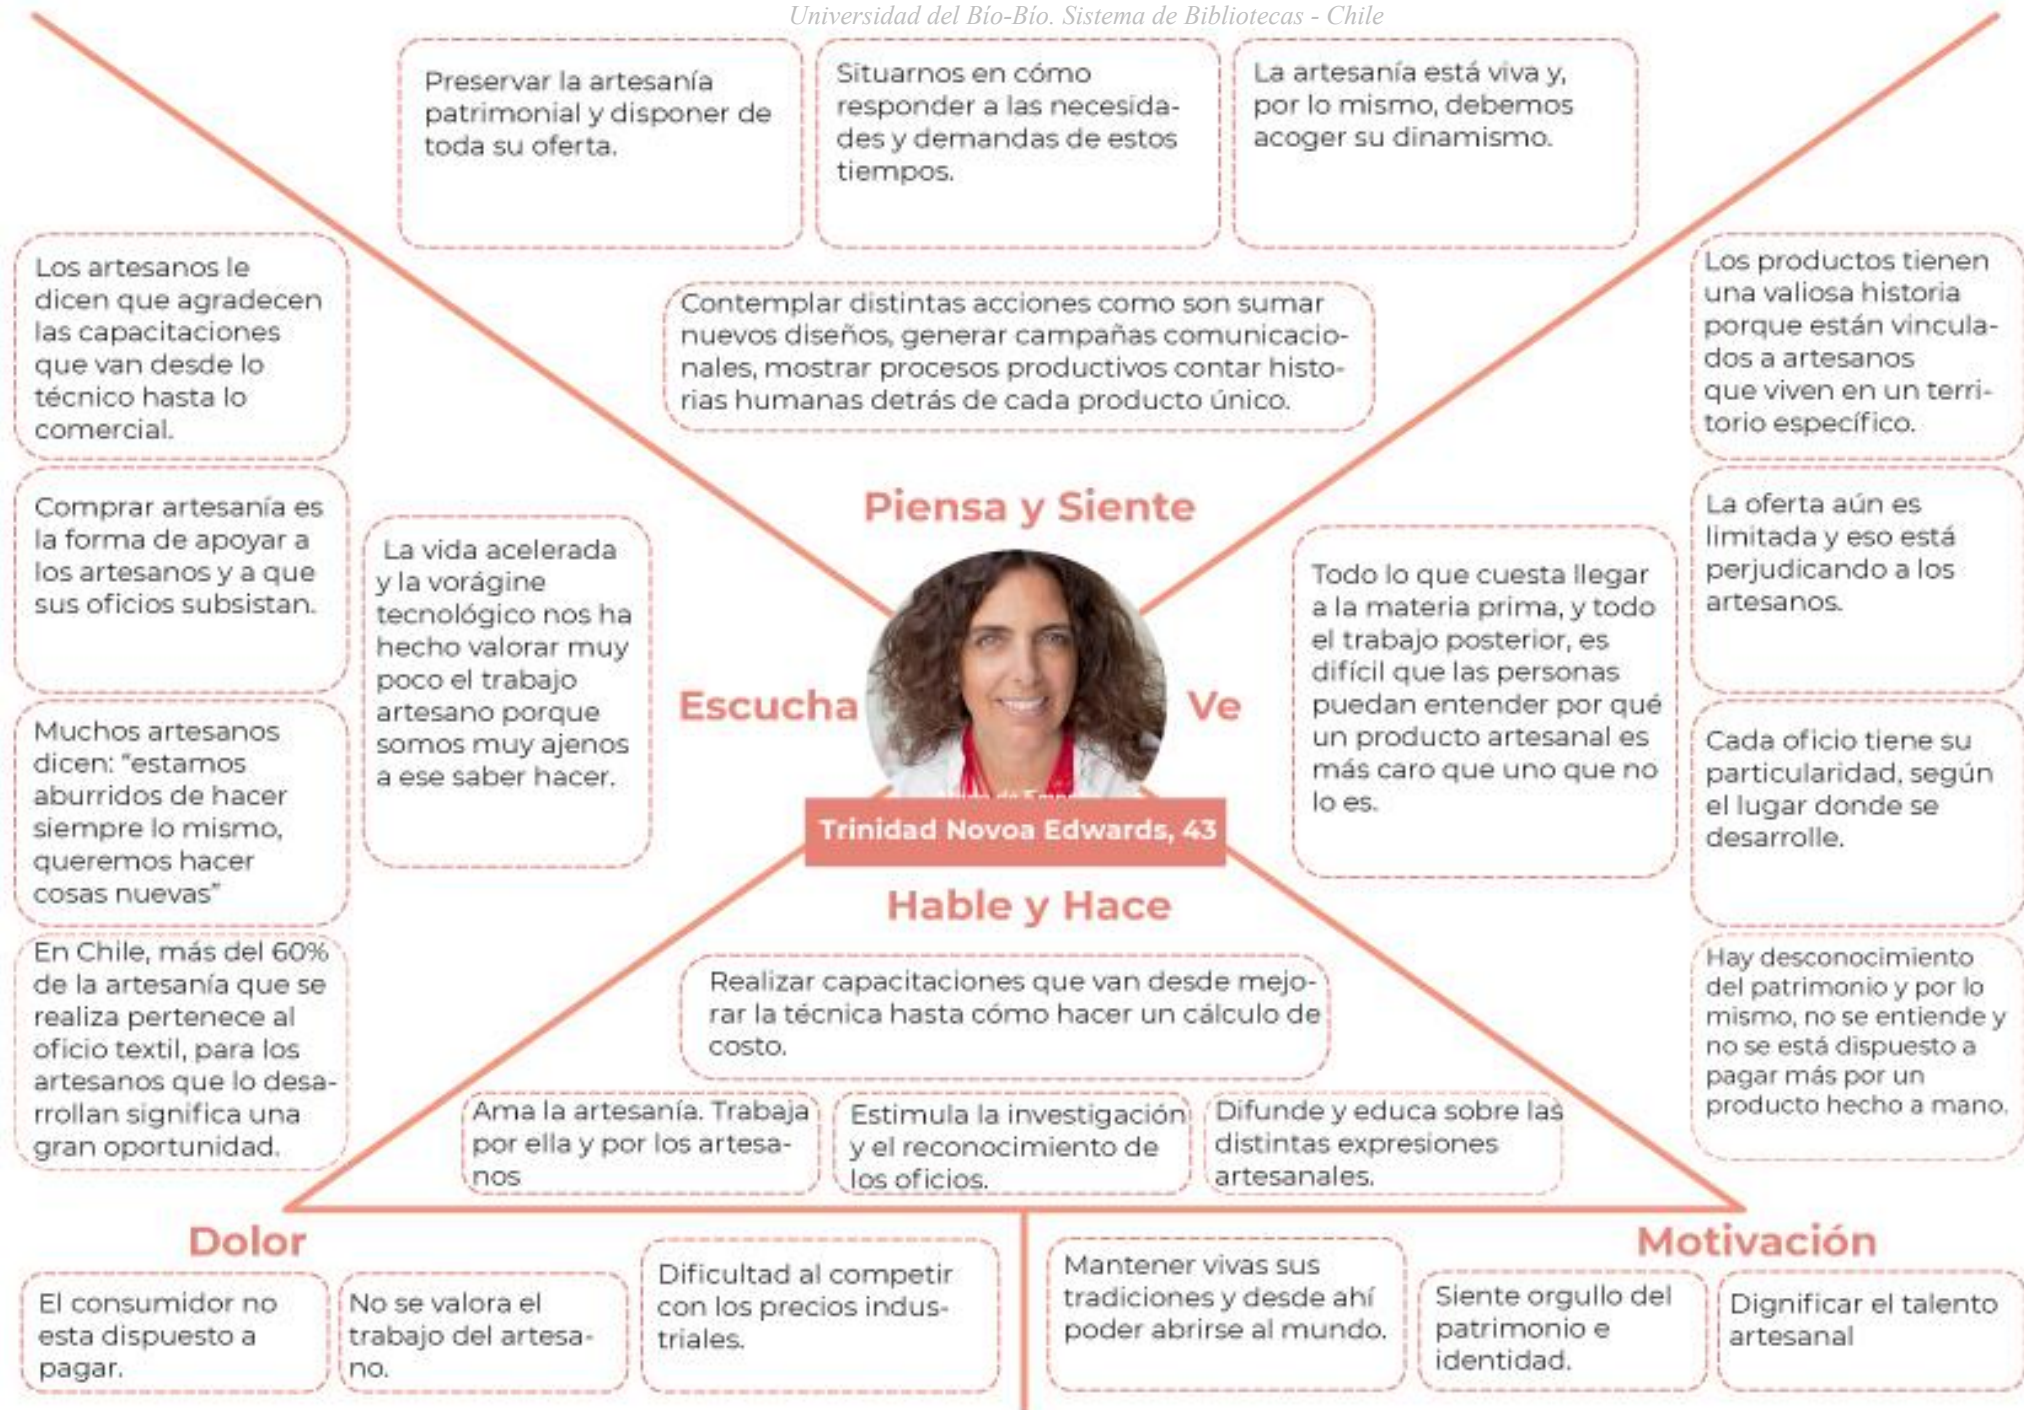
Universidad del Bío-Bío. Sistema de Bibliotecas - Chile

Preservar la artesanía patrimonial y disponer de toda su oferta.

Situarnos en cómo responder a las necesidades y demandas de estos tiempos.

La artesanía está viva y, por lo mismo, debemos acoger su dinamismo.

Los artesanos le dicen que agradecen las capacitaciones que van desde lo técnico hasta lo comercial.

Contemplar distintas acciones como son sumar nuevos diseños, generar campañas comunicacionales, mostrar procesos productivos contar historias humanas detrás de cada producto único.

Los productos tienen una valiosa historia porque están vinculados a artesanos que viven en un territorio específico.

Piensa y Siente

Comprar artesanía es la forma de apoyar a los artesanos y a que sus oficios subsistan.

La vida acelerada y la vorágine tecnológico nos ha hecho valorar muy poco el trabajo artesano porque somos muy ajenos a ese saber hacer.

Escucha

Ve

Todo lo que cuesta llegar a la materia prima, y todo el trabajo posterior, es difícil que las personas puedan entender por qué un producto artesanal es más caro que uno que no lo es.

La oferta aún es limitada y eso está perjudicando a los artesanos.

Cada oficio tiene su particularidad, según el lugar donde se desarrolle.

Muchos artesanos dicen: "estamos aburridos de hacer siempre lo mismo, queremos hacer cosas nuevas"

Trinidad Novoa Edwards, 43

Hable y Hace

En Chile, más del 60% de la artesanía que se realiza pertenece al oficio textil, para los artesanos que lo desarrollan significa una gran oportunidad.

Realizar capacitaciones que van desde mejorar la técnica hasta cómo hacer un cálculo de costo.

Hay desconocimiento del patrimonio y por lo mismo, no se entiende y no se está dispuesto a pagar más por un producto hecho a mano.

Ama la artesanía. Trabaja por ella y por los artesanos

Estimula la investigación y el reconocimiento de los oficios.

Difunde y educa sobre las distintas expresiones artesanales.

Dolor

Motivación

El consumidor no esta dispuesto a pagar.

No se valora el trabajo del artesano.

Dificultad al competir con los precios industriales.

Mantener vivas sus tradiciones y desde ahí poder abrirse al mundo.

Siente orgullo del patrimonio e identidad.

Dignificar el talento artesanal